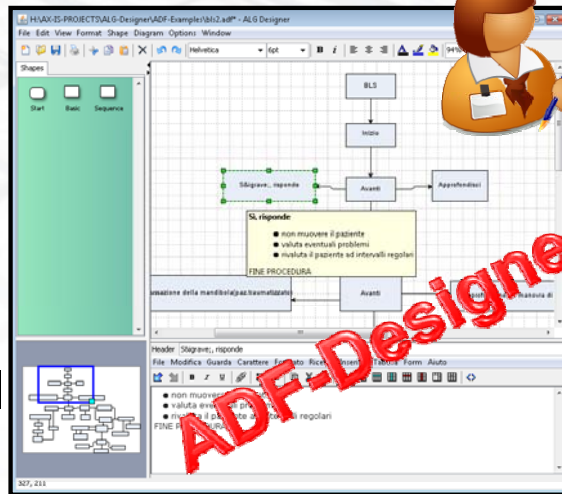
H:\AX-IS-PROJECTS\ALG-Designer\ADF-Examples\bls2.adf* - ALG Designer

File Edit View Format Shape Diagram Options Window

Helvetica 6pt B I 94%

Shapes

Start Basic Sequence

BLS

Inizio

SIagrave;, risponde

Avanti

Approfondisci

Sì, risponde

non muovere il paziente

valuta eventuali problemi

rivaluta il paziente ad intervalli regolari

FINE PROCEDURA

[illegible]azione della mandibola(paz.traumatizzato)

Avanti

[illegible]anovra di

Header SIagrave;, risponde

File Modifica Guarda Carattere Formato Ric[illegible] Inseri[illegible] Tabella Form Aiuto

non muove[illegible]

valuta eve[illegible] pr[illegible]

rivaluta il pa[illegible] a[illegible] i regolari

FINE P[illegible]URA

ADF-Designer

327, 211